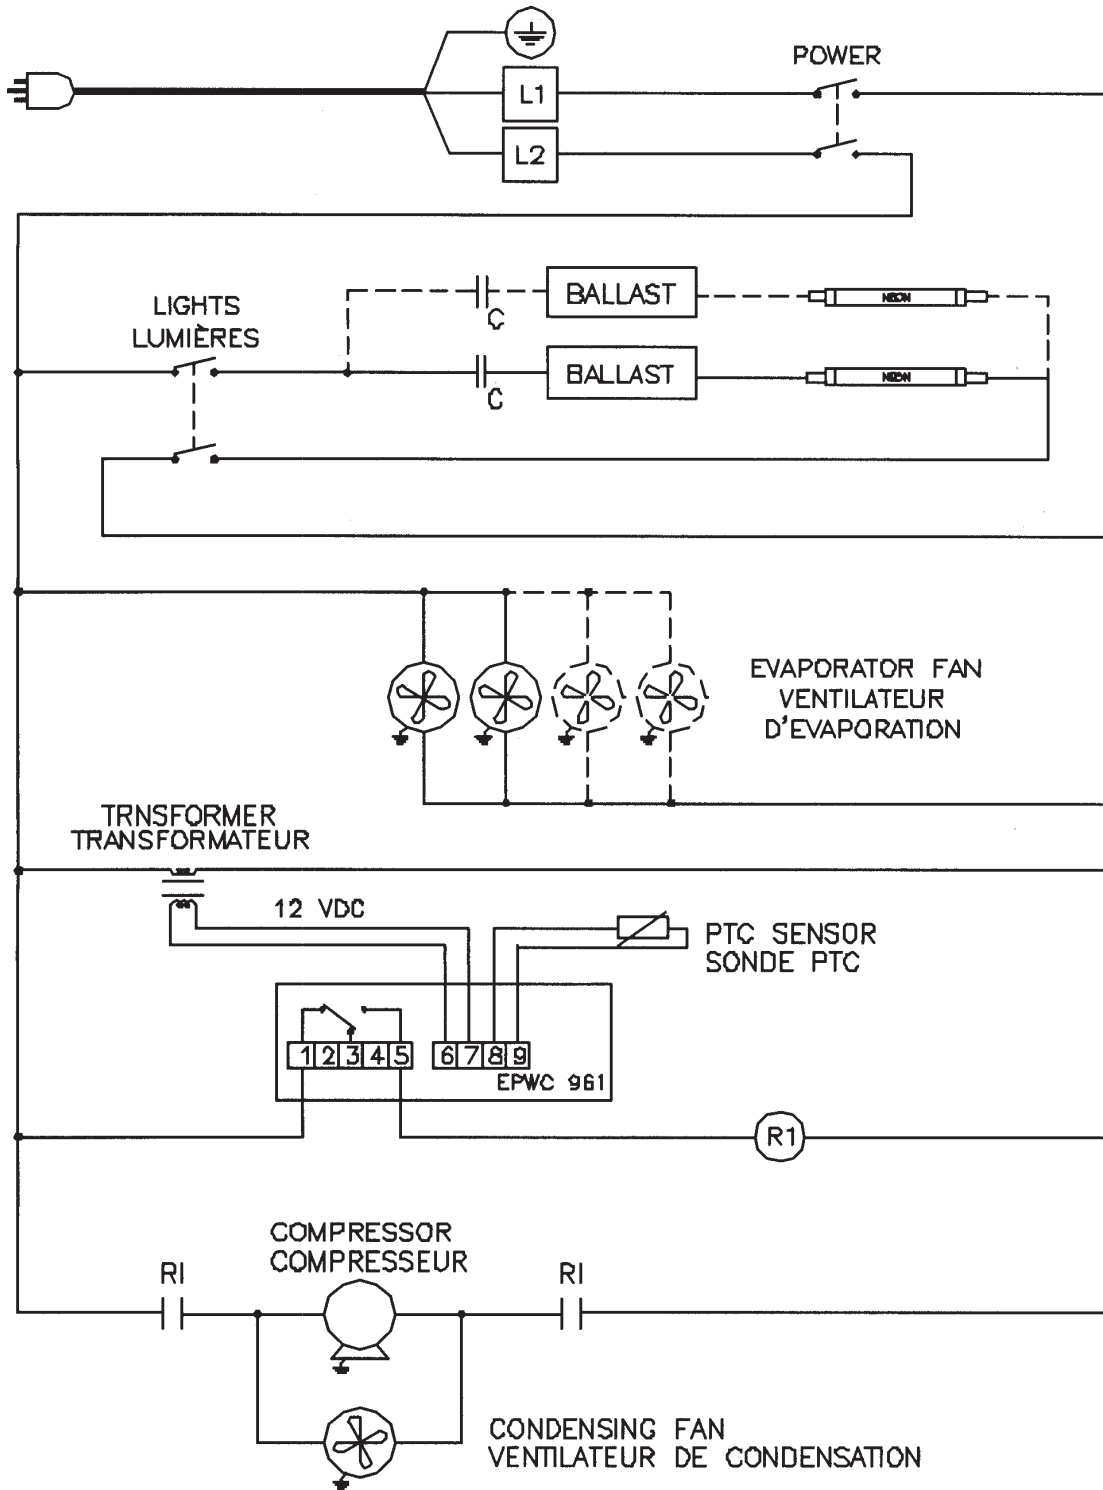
L1

L2

POWER

LIGHTS
LUMIÈRES

C

C

BALLAST

BALLAST

NEON

NEON

EVAPORATOR FAN
VENTILATEUR
D'EVAPORATION

TRNSFORMER
TRANSFORMATEUR

12 VDC

PTC SENSOR
SONDE PTC

1 2 3 4 5

6 7 8 9

EPWC 961

R1

COMPRESSOR
COMPRESSEUR

RI

RI

CONDENSING FAN
VENTILATEUR DE CONDENSATION